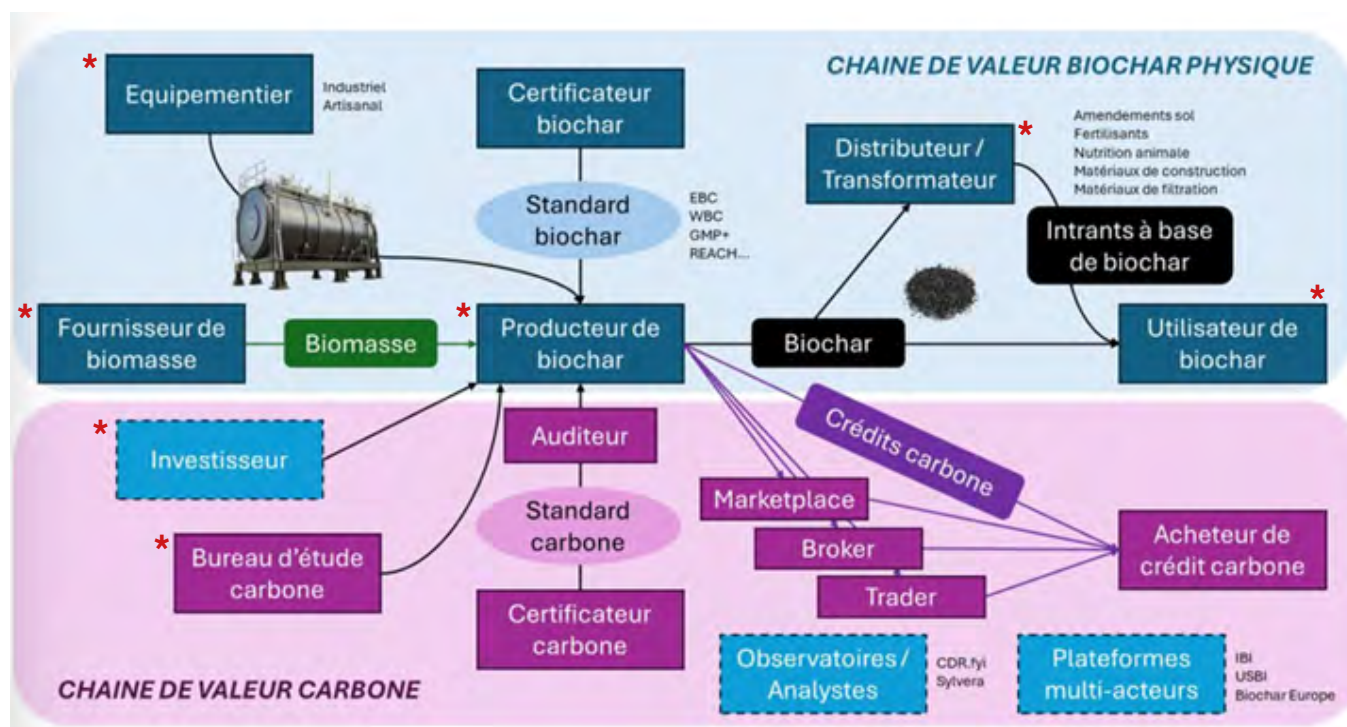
CHAINE DE VALEUR BIOCHAR PHYSIQUE

*
Equipementier

Industriel
Artisanal

Certificateur biochar

Standard biochar

EBC
WBC
GMP+
REACH...

*
Distributeur / Transformateur

Amendements sol
Fertilisants
Nutrition animale
Matériaux de construction
Matériaux de filtration

Intrants à base de biochar

*
Fournisseur de biomasse

Biomasse

*
Producteur de biochar

Biochar

*
Utilisateur de biochar

*
Investisseur

Auditeur

Crédits carbone

Standard carbone

Marketplace

*
Bureau d'étude carbone

Broker

Acheteur de crédit carbone

Trader

Certificateur carbone

Observatoires / Analystes

CDR.fyi
Sylvera

Plateformes multi-acteurs

IBI
USBI
Biochar Europe

CHAINE DE VALEUR CARBONE